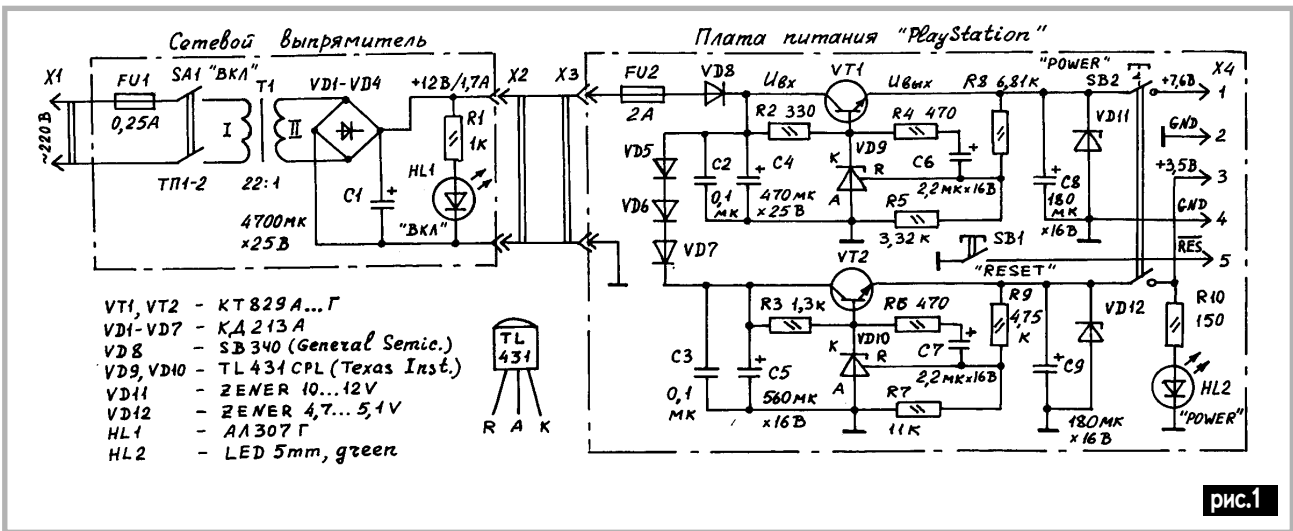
Сетевой выпрямитель

Плата питания "PlayStation"

X1
~220 В
FU1
0,25А
SA1 "ВКЛ"
ТП1-2
T1
I
II
22:1
VD1-VD4
+12В/1,7А
R1
1к
HL1
C1
4700мк
×25В
"ВКЛ"
X2
X3
FU2
2А
VD8
Uвх
VT1
Uвых
R8 6,81к
"POWER"
SB2
X4
+7,6В
1
GND
2
+3,5В
3
GND
4
$\overline{RES}$
5
R2 330
R4 470
VD5
C2
0,1
мк
C4
470мк
×25В
K
VD9
R
A
C6
2,2мк×16В
R5
3,32к
C8
180
мк
×16В
VD11
VD6
VD7
SB1
"RESET"
VT2
R3 1,3к
R6 470
R9
4,75
к
VD12
R10
150
C3
0,1
мк
C5
560мк
×16В
K
VD10
R
A
C7
2,2мк×16В
R7
11к
C9
180мк
×16В
HL2
"POWER"

VT1, VT2 - КТ829А...Г
VD1-VD7 - КД213А
VD8 - SB340 (General Semic.)
VD9, VD10 - TL431CPL (Texas Inst.)
VD11 - ZENER 10...12V
VD12 - ZENER 4,7...5,1V
HL1 - АЛ307Г
HL2 - LED 5mm, green

TL
431
R A K

рис.1